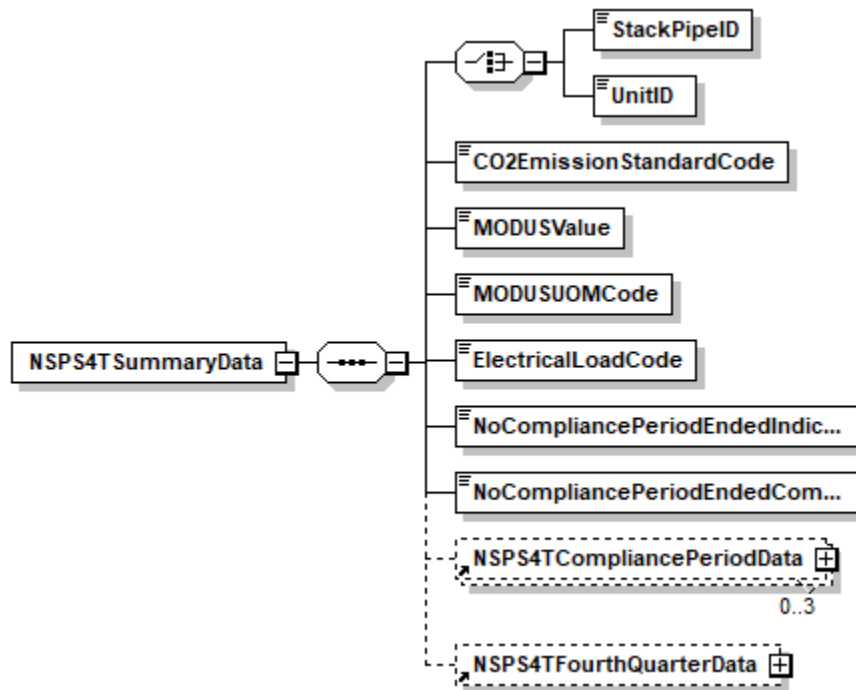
StackPipeID
UnitID
CO2EmissionStandardCode
MODUSValue
MODUSUOMCode
NSPS4TSummaryData
ElectricalLoadCode
NoCompliancePeriodEndedIndic...
NoCompliancePeriodEndedCom...
NSPS4TCompliancePeriodData
0..3
NSPS4TFourthQuarterData